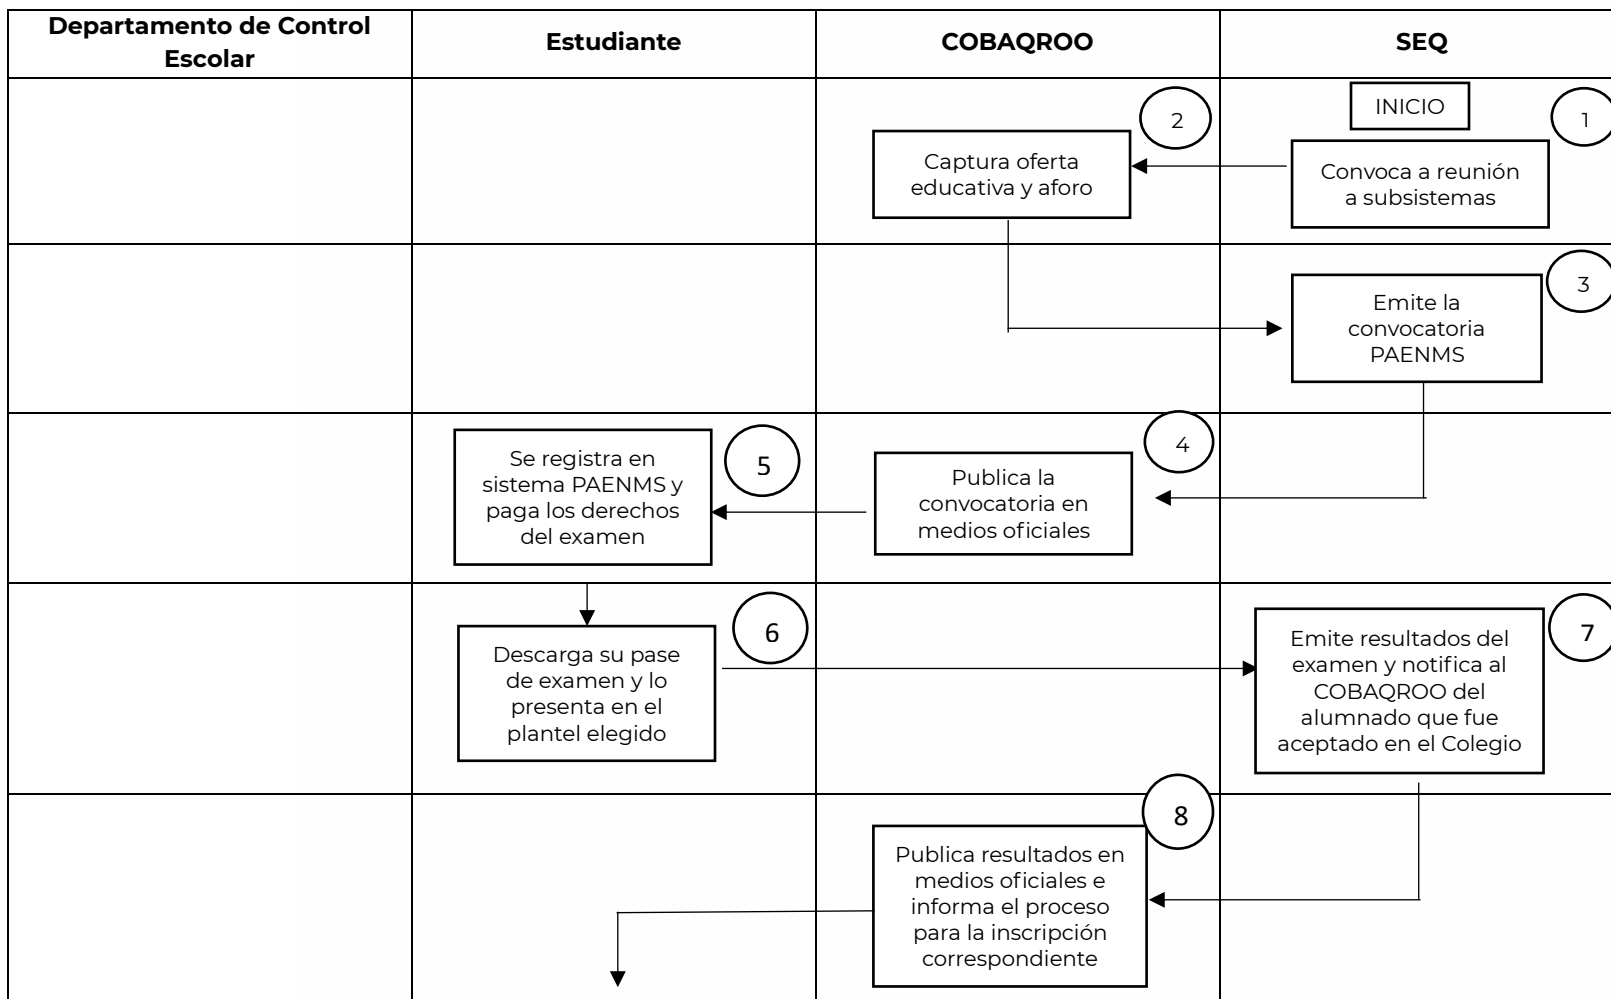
| Departamento de Control Escolar | Estudiante | COBAQROO | SEQ |
|---|---|---|---|
| | | 2 Captura oferta educativa y aforo | INICIO 1 Convoca a reunión a subsistemas |
| | | | 3 Emite la convocatoria PAENMS |
| | 5 Se registra en sistema PAENMS y paga los derechos del examen | 4 Publica la convocatoria en medios oficiales | |
| | 6 Descarga su pase de examen y lo presenta en el plantel elegido | | 7 Emite resultados del examen y notifica al COBAQROO del alumnado que fue aceptado en el Colegio |
| | | 8 Publica resultados en medios oficiales e informa el proceso para la inscripción correspondiente | |